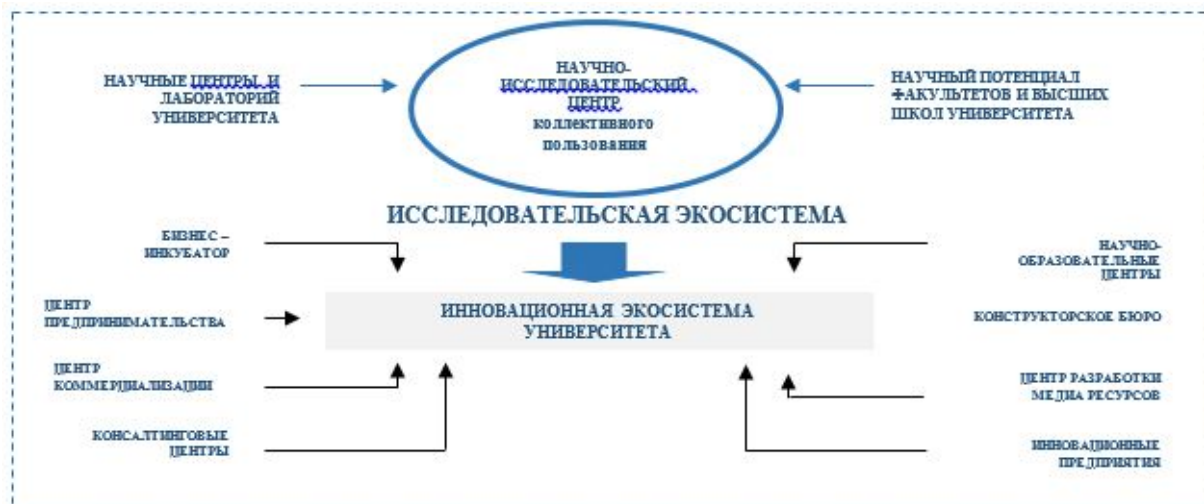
НАУЧНЫЕ ЦЕНТРЫ И ЛАБОРАТОРИЙ УНИВЕРСИТЕТА

НАУЧНО-ИССЛЕДОВАТЕЛЬСКИЙ ЦЕНТР коллективного пользования

НАУЧНЫЙ ПОТЕНЦИАЛ ФАКУЛЬТЕТОВ И ВЫСШИХ ШКОЛ УНИВЕРСИТЕТА

ИССЛЕДОВАТЕЛЬСКАЯ ЭКОСИСТЕМА

БИЗНЕС – ИНКУБАТОР

НАУЧНО-ОБРАЗОВАТЕЛЬНЫЕ ЦЕНТРЫ

ЦЕНТР ПРЕДПРИНИМАТЕЛЬСТВА

ИННОВАЦИОННАЯ ЭКОСИСТЕМА УНИВЕРСИТЕТА

КОНСТРУКТОРСКОЕ БЮРО

ЦЕНТР КОММЕРЦИАЛИЗАЦИИ

ЦЕНТР РАЗРАБОТКИ МЕДИА РЕСУРСОВ

КОНСАЛТИНГОВЫЕ ЦЕНТРЫ

ИННОВАЦИОННЫЕ ПРЕДПРИЯТИЯ